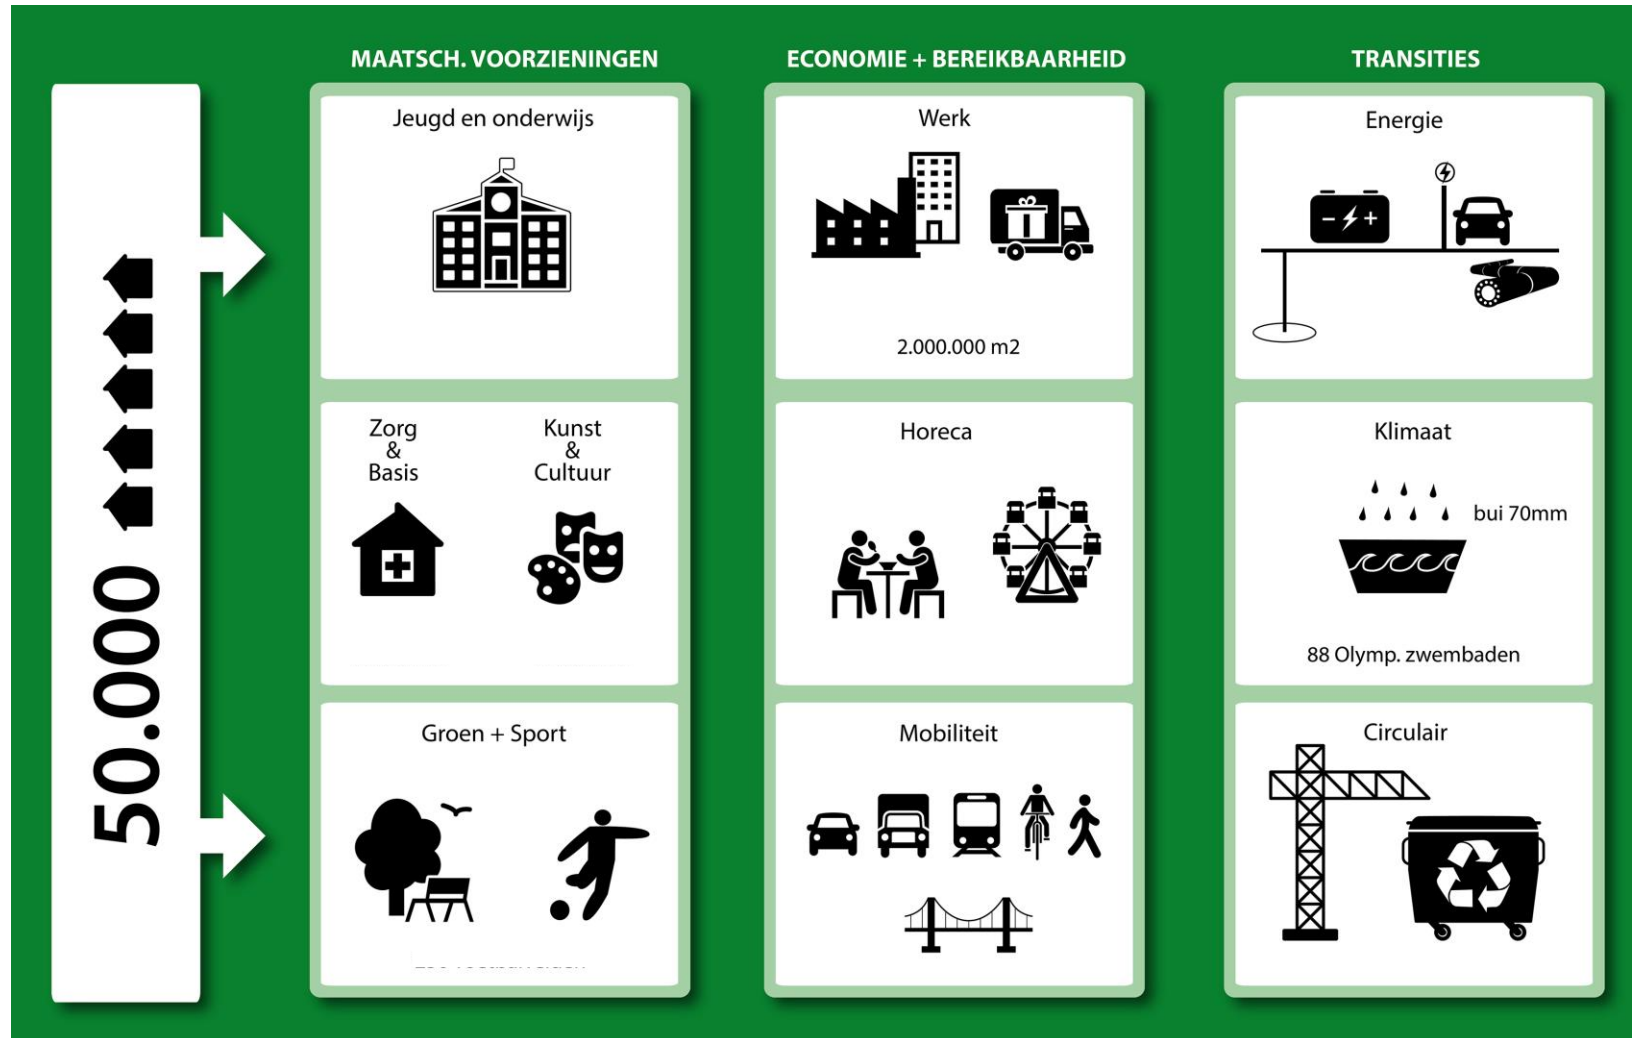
50.000

MAATSCH. VOORZIENINGEN

Jeugd en onderwijs

Zorg & Basis

Kunst & Cultuur

Groen + Sport

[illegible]

ECONOMIE + BEREIKBAARHEID

Werk

2.000.000 m2

Horeca

Mobiliteit

TRANSITIES

Energie

Klimaat

bui 70mm

88 Olymp. zwembaden

Circulair